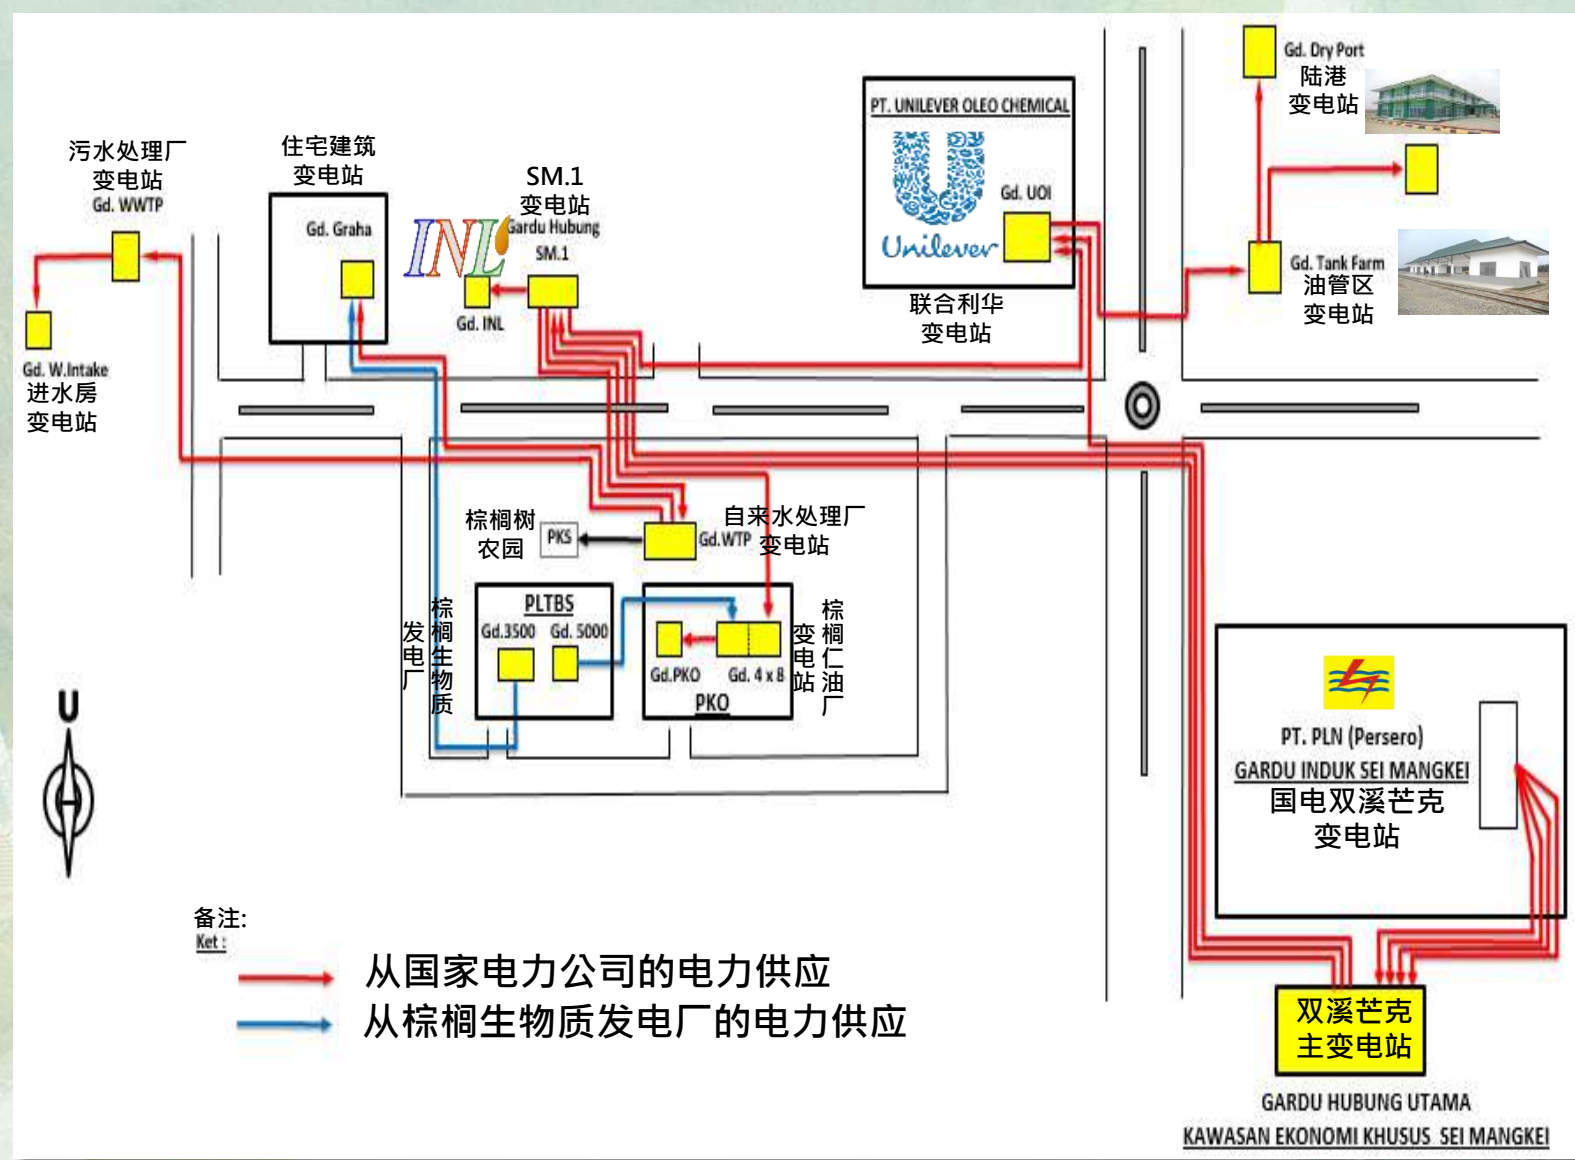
Gd. Dry Port
陆港
变电站

污水处理厂
变电站
Gd. WWTP

住宅建筑
变电站
Gd. Graha

SM.1
变电站
Gardu Hubung
SM.1

INL
Gd. INL

PT. UNILEVER OLEO CHEMICAL
Unilever
Gd. UOI
联合利华
变电站

Gd. Tank Farm
油管区
变电站

Gd. W.Intake
进水房
变电站

棕榈树
农园
PKS

Gd.WTP
自来水处理厂
变电站

发电厂
棕榈生物质
PLTBS
Gd.3500
Gd. 5000

Gd.PKO
Gd. 4 x 8
PKO
变电站
棕榈仁油厂

U

PT. PLN (Persero)
GARDU INDUK SEI MANGKEI
国电双溪芒克
变电站

备注:
Ket :
从国家电力公司的电力供应
从棕榈生物质发电厂的电力供应

双溪芒克
主变电站
GARDU HUBUNG UTAMA
KAWASAN EKONOMI KHUSUS SEI MANGKEI